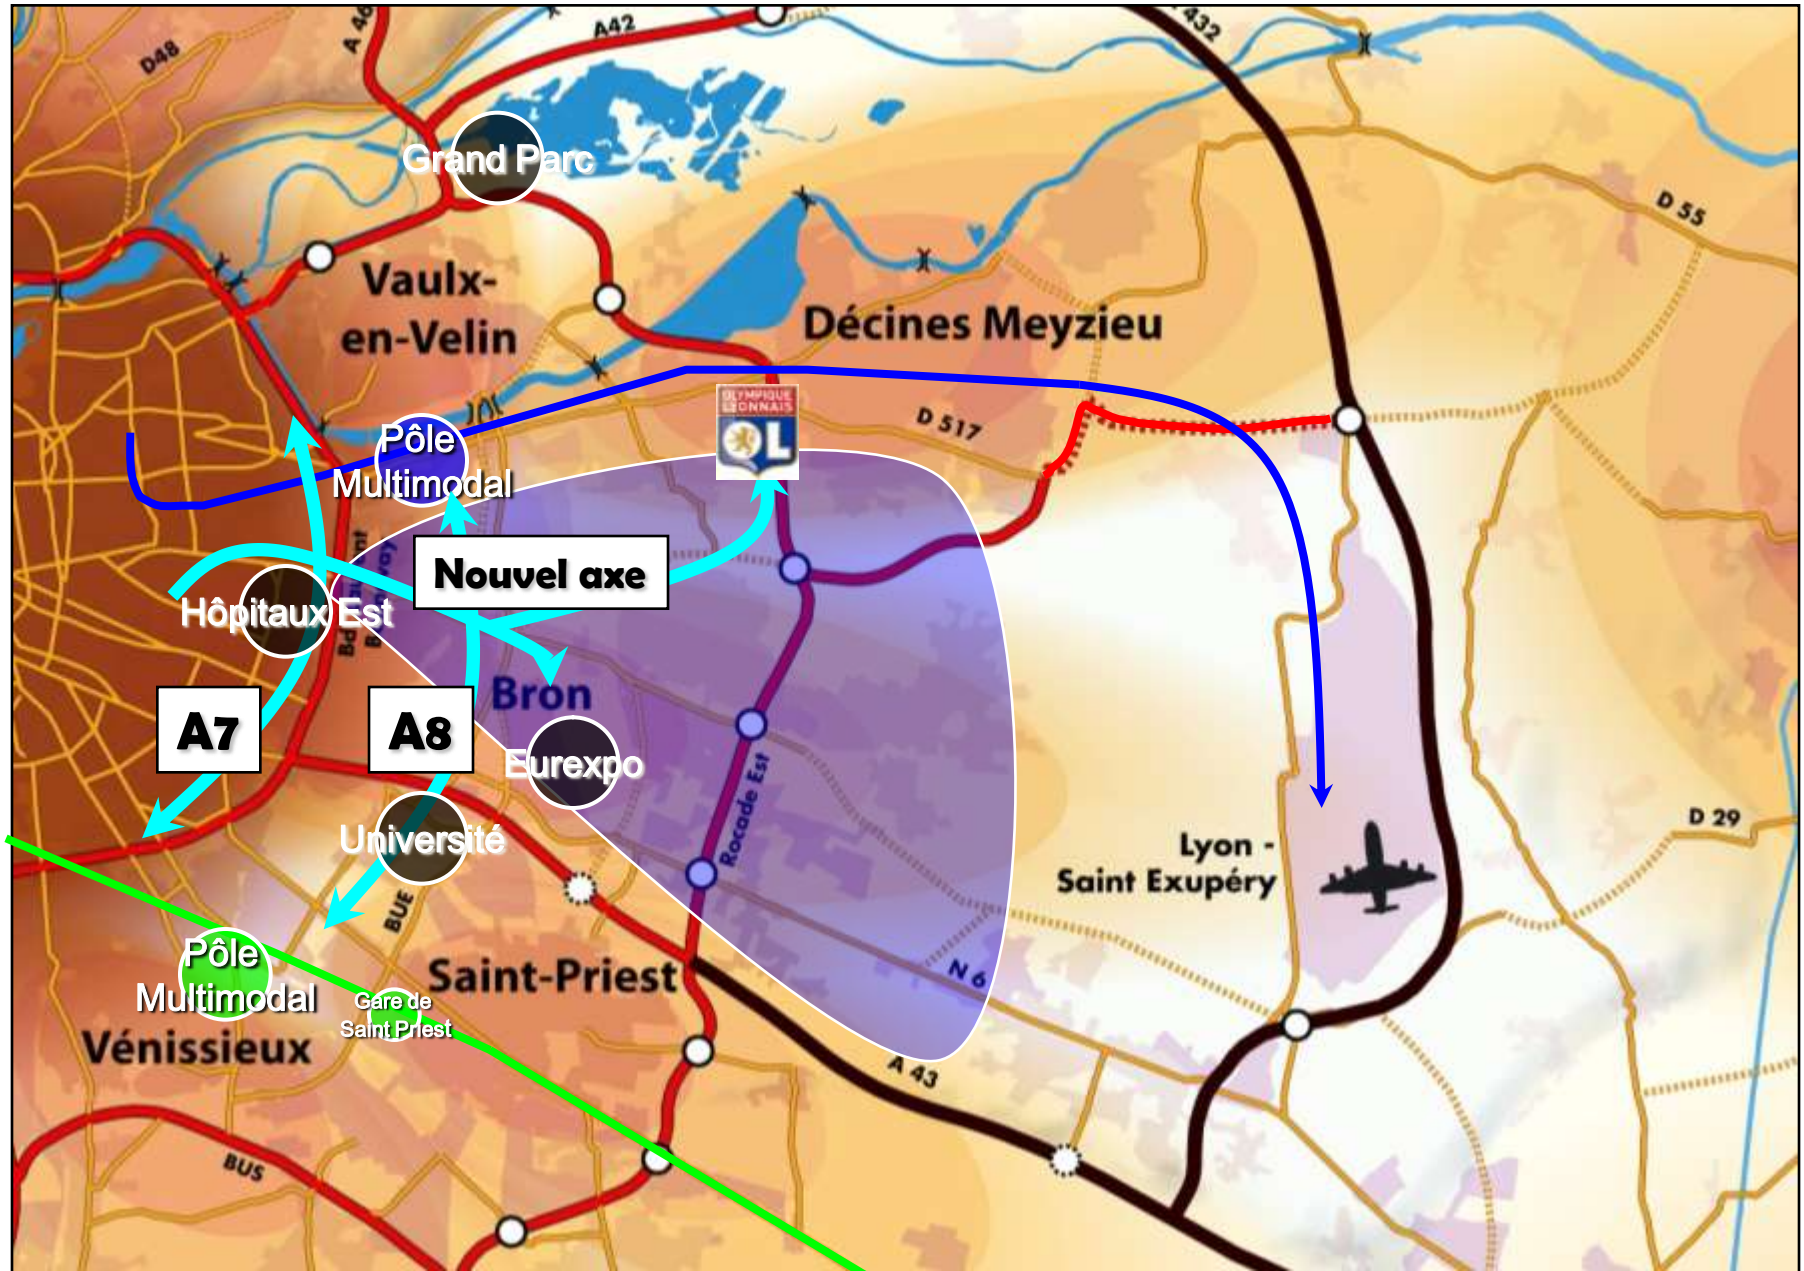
D48
A 46
A42
A432
Grand Parc
D 55
Vaulx-en-Velin
Décines Meyzieu
OLYMPIQUE LYONNAIS
OL
D 517
Pôle Multimodal
Nouvel axe
Hôpitaux Est
Bd
A7
A8
Bron
Eurexpo
Rocade Est
Université
BUE
D 29
Lyon - Saint Exupéry
Pôle Multimodal
Gare de Saint Priest
Saint-Priest
N 6
Vénissieux
A 43
BUS